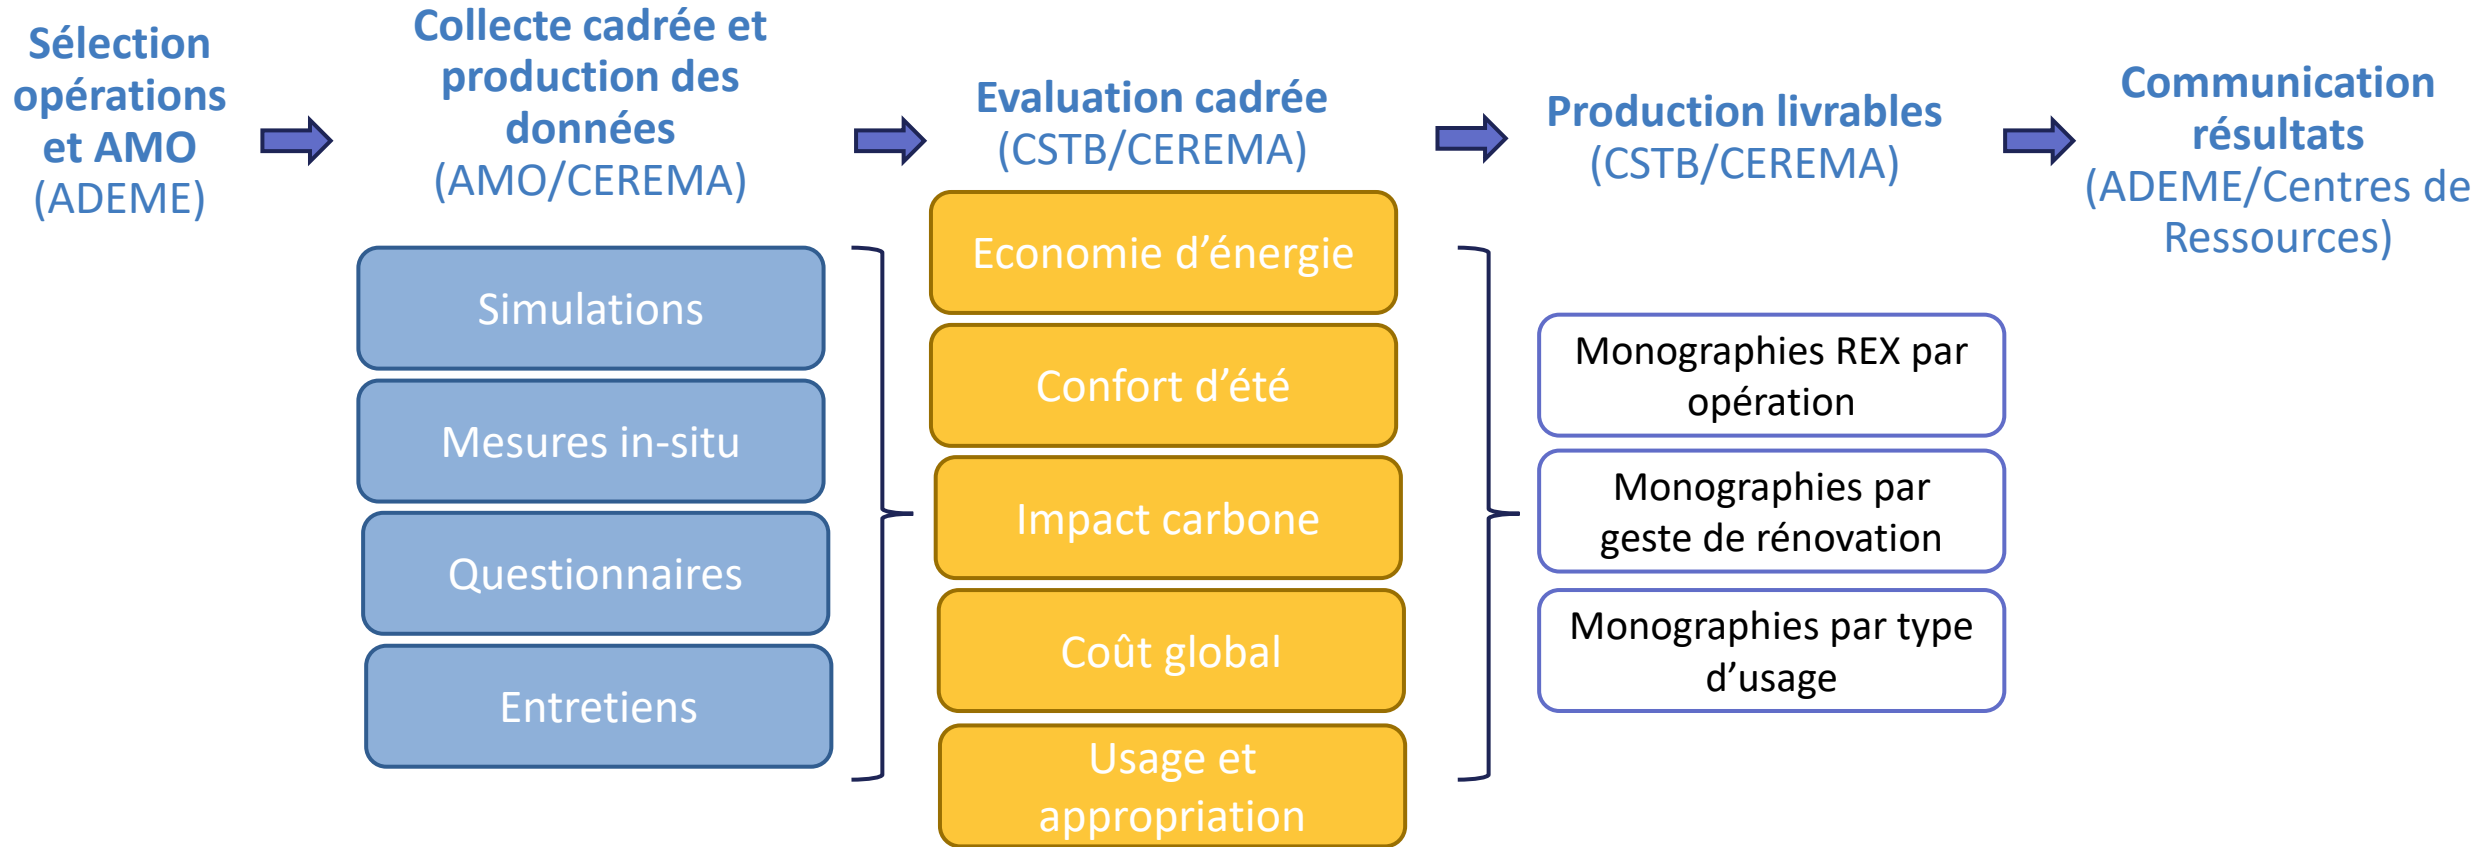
Sélection opérations et AMO
(ADEME)

Collecte cadrée et production des données
(AMO/CEREMA)

Simulations

Mesures in-situ

Questionnaires

Entretiens

Evaluation cadrée
(CSTB/CEREMA)

Economie d'énergie

Confort d'été

Impact carbone

Coût global

Usage et appropriation

Production livrables
(CSTB/CEREMA)

Monographies REX par opération

Monographies par geste de rénovation

Monographies par type d'usage

Communication résultats
(ADEME/Centres de Ressources)